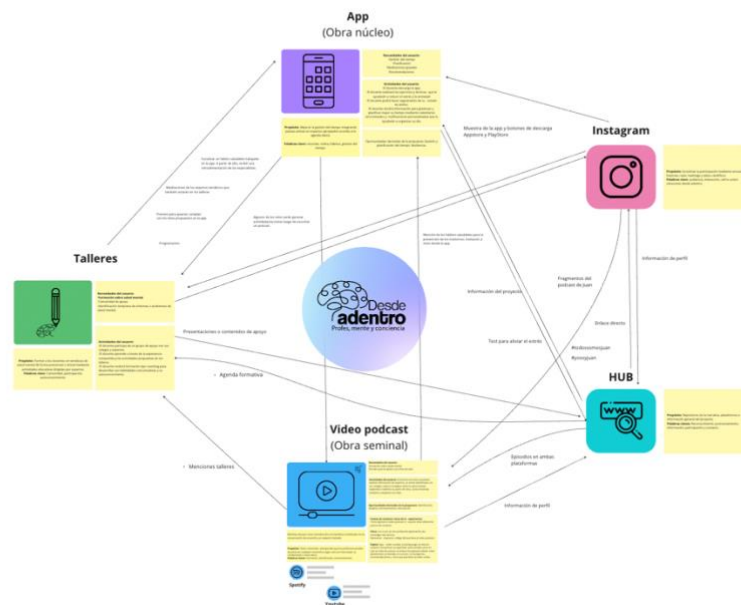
App
(Obra núcleo)

Instagram

Talleres

Desde adentro
Profes, mente y conciencia

HUB

Video podcast
(Obra seminal)

Muestra de la app y botones de descarga Appstore y PlayStore

Información de perfil

Fragmentos del podcast en Juan

Enlace directo

#desdeadentro
#yosoyjuan

Información del proyecto

Test para afinar el estilo

Presentaciones y contenidos de apoyo

Agenda formativa

Menciones talleres

Episodios en ambas plataformas

Información de perfil

Spotify

Youtube

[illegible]